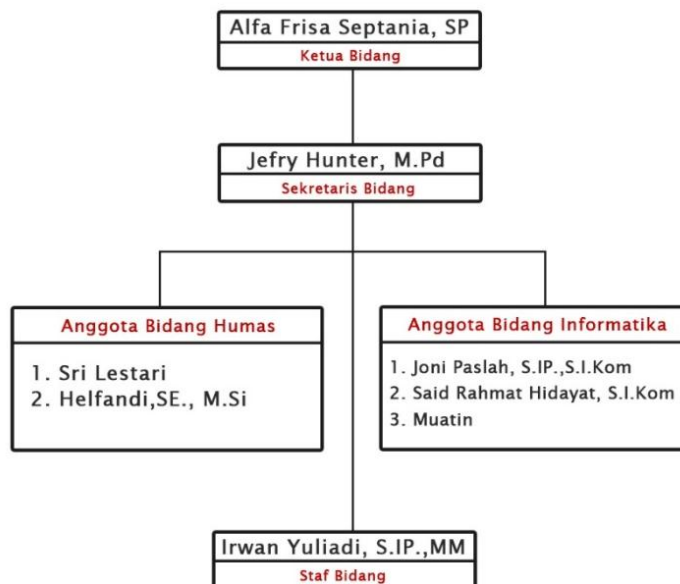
Alfa Frisa Septania, SP
Ketua Bidang

Jefry Hunter, M.Pd
Sekretaris Bidang

Anggota Bidang Humas

1. Sri Lestari
2. Helfandi,SE., M.Si

Anggota Bidang Informatika

1. Joni Paslah, S.IP.,S.I.Kom
2. Said Rahmat Hidayat, S.I.Kom
3. Muatin

Irwan Yuliadi, S.IP.,MM
Staf Bidang